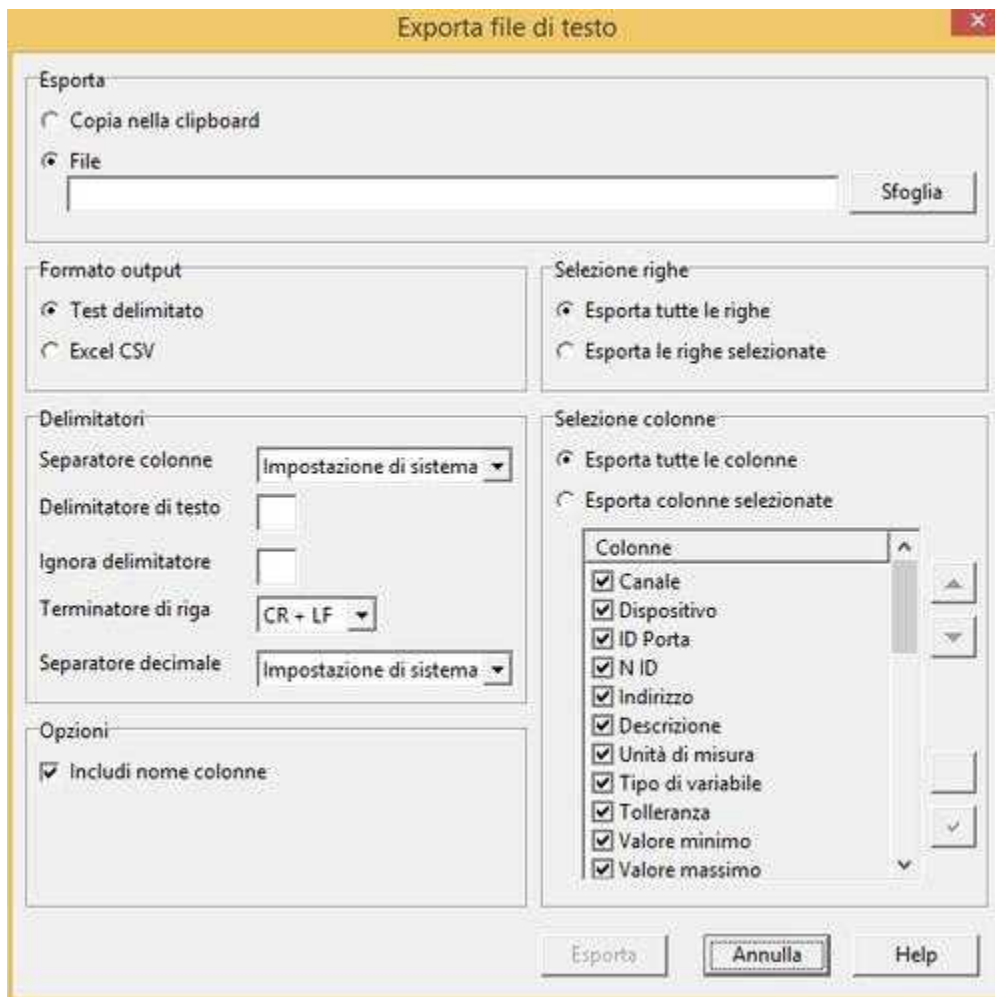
Exporta file di testo

Esporta
Copia nella clipboard
File
Sfoglia

Formato output
Test delimitato
Excel CSV

Selezione righe
Esporta tutte le righe
Esporta le righe selezionate

Delimitatori
Separatore colonne
Impostazione di sistema
Delimitatore di testo
Ignora delimitatore
Terminatore di riga
CR + LF
Separatore decimale
Impostazione di sistema

Selezione colonne
Esporta tutte le colonne
Esporta colonne selezionate

| Colonne |
|---|
| Canale |
| Dispositivo |
| ID Porta |
| N ID |
| Indirizzo |
| Descrizione |
| Unità di misura |
| Tipo di variabile |
| Tolleranza |
| Valore minimo |
| Valore massimo |

Opzioni
Includi nome colonne

Esporta
Annulla
Help